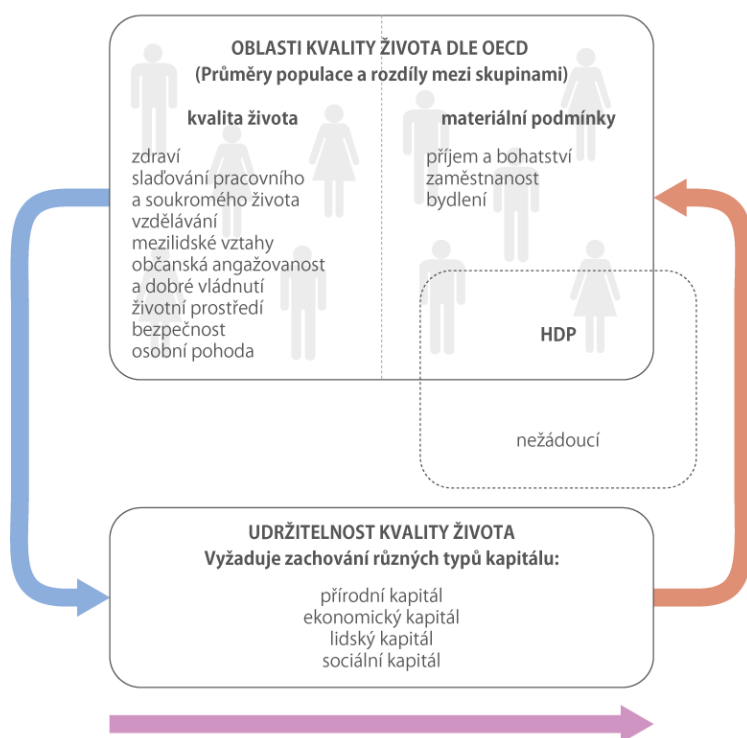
OBLASTI KVALITY ŽIVOTA DLE OECD
(Průměry populace a rozdíly mezi skupinami)

kvalita života

zdraví
slaďování pracovního a soukromého života
vzdělávání
mezilidské vztahy
občanská angažovanost a dobré vládnutí
životní prostředí
bezpečnost
osobní pohoda

materiální podmínky

příjem a bohatství
zaměstnanost
bydlení

HDP

nežádoucí

UDRŽITELNOST KVALITY ŽIVOTA
Vyžaduje zachování různých typů kapitálu:

přírodní kapitál
ekonomický kapitál
lidský kapitál
sociální kapitál